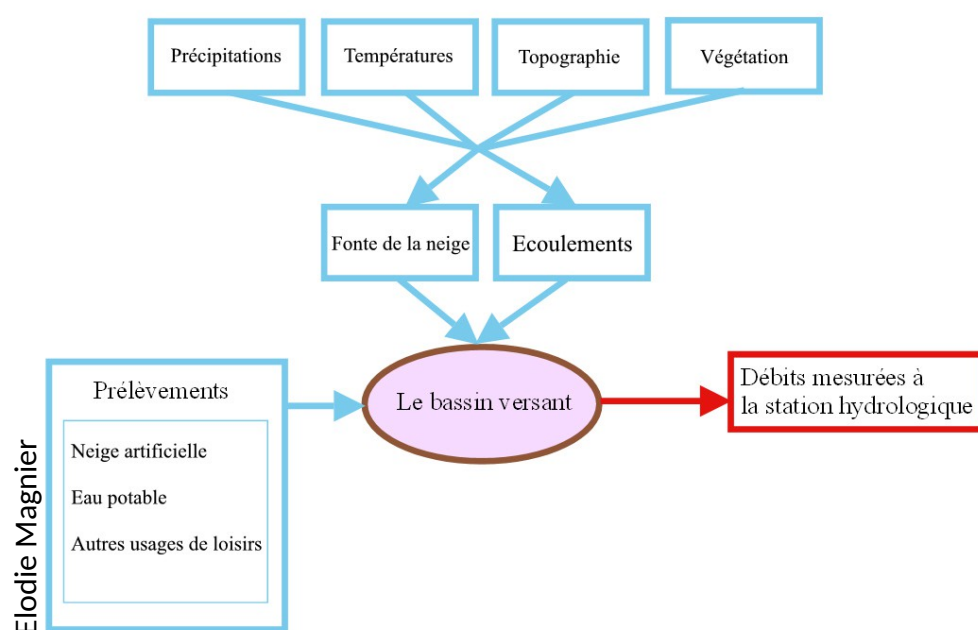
Précipitations

Températures

Topographie

Végétation

Fonte de la neige

Ecoulements

Prélèvements

Neige artificielle

Eau potable

Autres usages de loisirs

Le bassin versant

Débits mesurées à la station hydrologique

Elodie Magnier